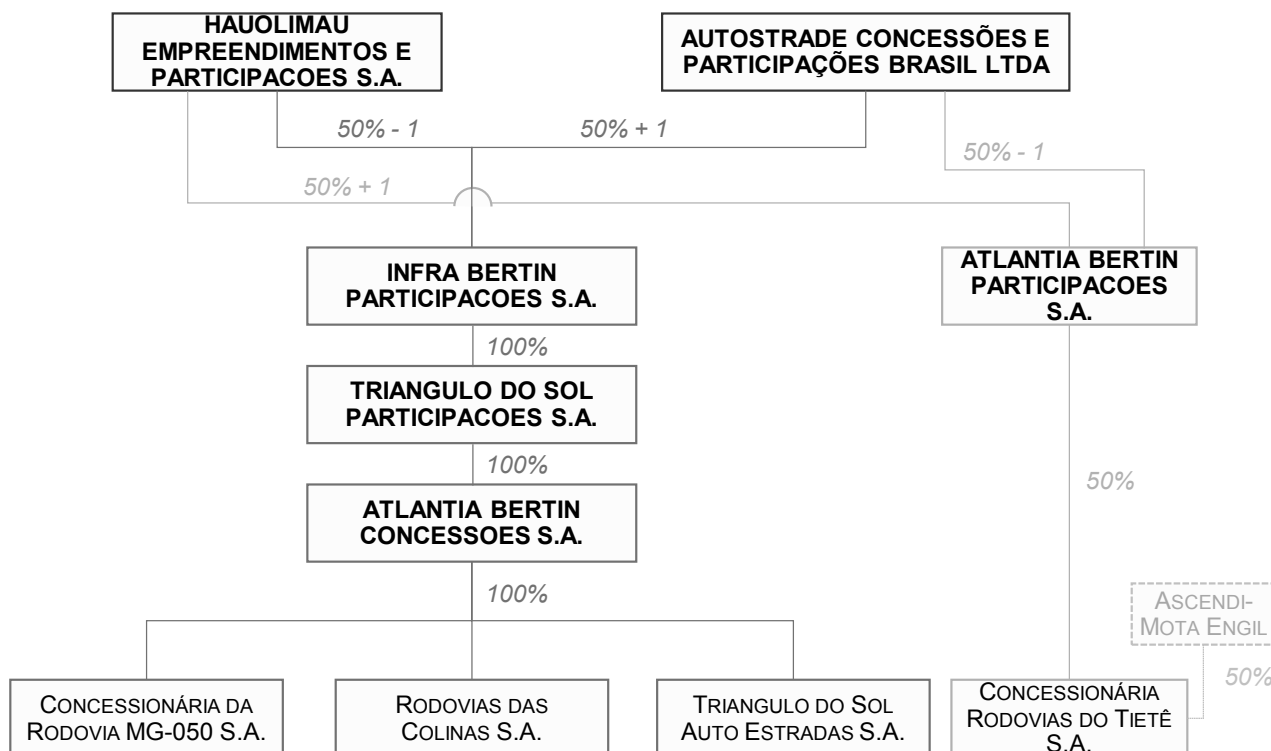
HAUOLIMAU EMPREENDIMENTOS E PARTICIPACOES S.A.

AUTOSTRADE CONCESSÕES E PARTICIPAÇÕES BRASIL LTDA

50% - 1

50% + 1

50% - 1

50% + 1

INFRA BERTIN PARTICIPACOES S.A.

ATLANTIA BERTIN PARTICIPACOES S.A.

100%

TRIANGULO DO SOL PARTICIPACOES S.A.

100%

50%

ATLANTIA BERTIN CONCESSOES S.A.

100%

ASCENDI-MOTA ENGIL

50%

CONCESSIONÁRIA DA RODOVIA MG-050 S.A.

RODOVIAS DAS COLINAS S.A.

TRIANGULO DO SOL AUTO ESTRADAS S.A.

CONCESSIONÁRIA RODOVIAS DO TIETÊ S.A.